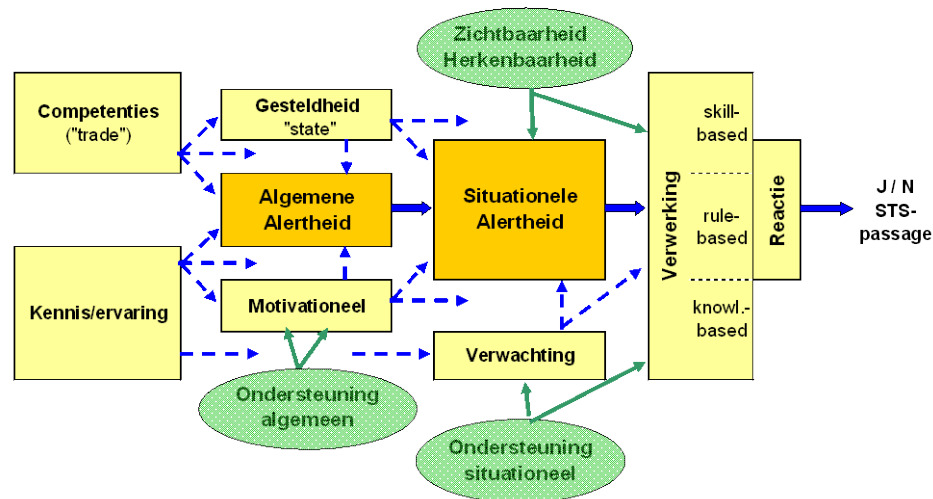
Zichtbaarheid
Herkenbaarheid

Competenties
("trade")

Gesteldheid
"state"

Algemene
Alertheid

Situationele
Alertheid

Verwerking

skill-based

rule-based

knowl.-based

Reactie

J / N
STS-passage

Kennis/ervaring

Motivationeel

Verwachting

Ondersteuning
algemeen

Ondersteuning
situationeel